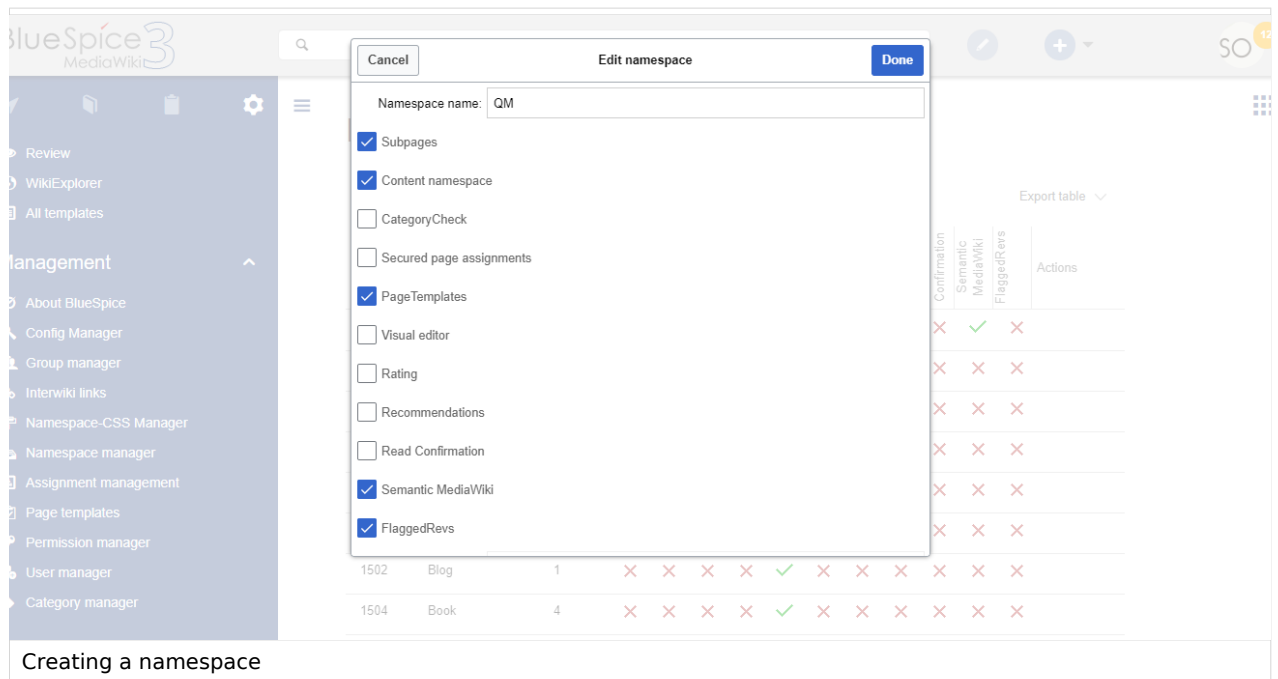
BlueSpice 3 MediaWiki

SO 12

Review
WikiExplorer
All templates

Management

About BlueSpice
Config Manager
Group manager
Interwiki links
Namespace-CSS Manager
Namespace manager
Assignment management
Page templates
Permission manager
User manager
Category manager

Cancel
Edit namespace
Done

Namespace name: QM

Subpages
Content namespace
CategoryCheck
Secured page assignments
PageTemplates
Visual editor
Rating
Recommendations
Read Confirmation
Semantic MediaWiki
FlaggedRevs

Export table

Confirmation
Semantic MediaWiki
FlaggedRevs
Actions

1502 Blog 1
1504 Book 4

Creating a namespace